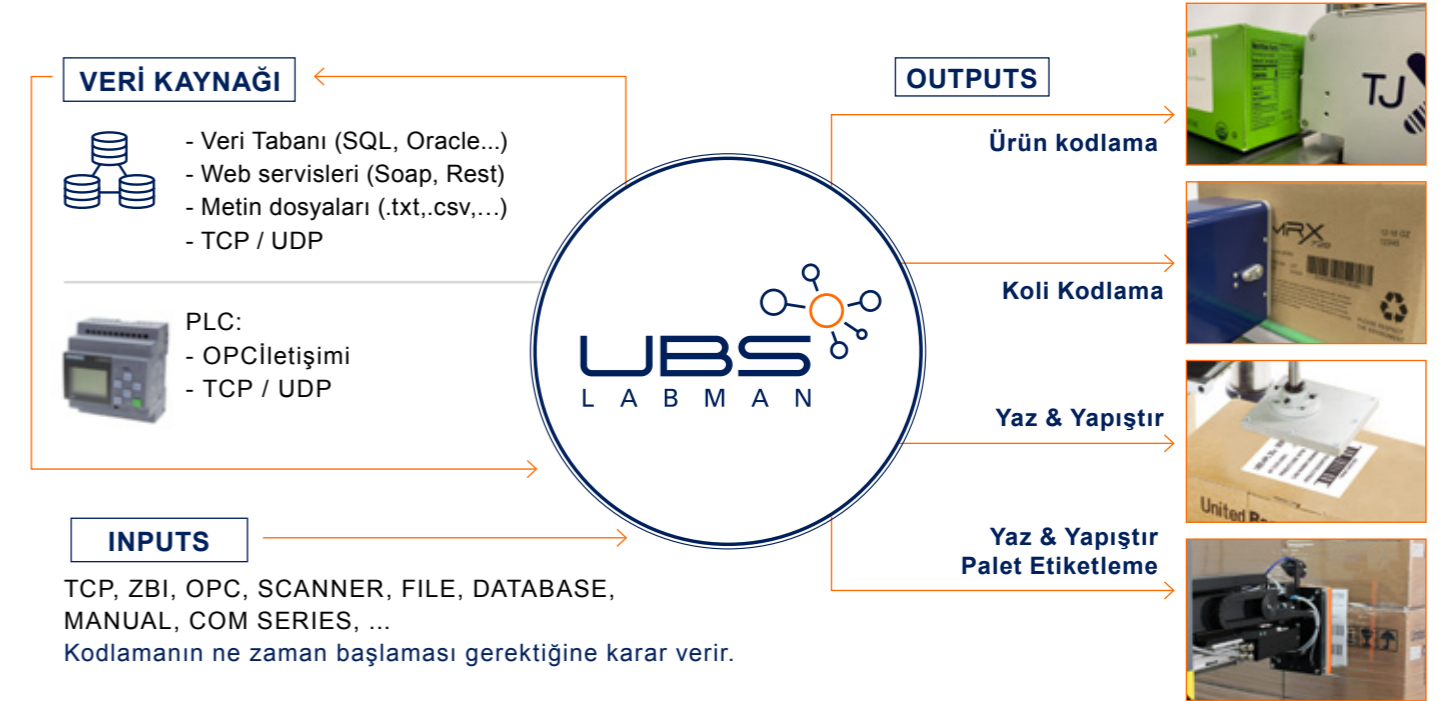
VERİ KAYNAĞI

- Veri Tabanı (SQL, Oracle...)
- Web servisleri (Soap, Rest)
- Metin dosyaları (.txt,.csv,...)
- TCP / UDP

PLC:
- OPCİletişimi
- TCP / UDP

INPUTS

TCP, ZBI, OPC, SCANNER, FILE, DATABASE, MANUAL, COM SERIES, ...
Kodlamanın ne zaman başlaması gerektiğine karar verir.

UBS
LABMAN

OUTPUTS

Ürün kodlama

TJ

Koli Kodlama

MRX

Yaz & Yapıştır

United

Yaz & Yapıştır
Palet Etiketleme